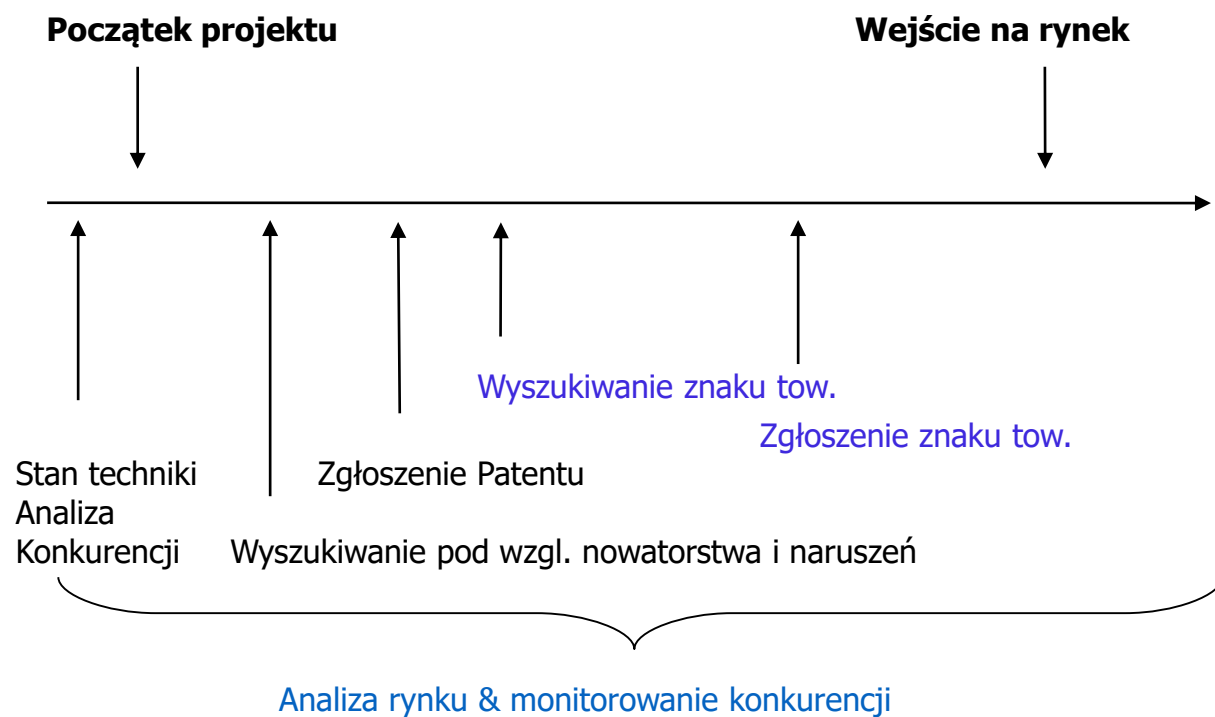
**Początek projektu**

**Wejście na rynek**

Wyszukiwanie znaku tow.

Zgłoszenie znaku tow.

Stan techniki
Analiza
Konkurencji

Zgłoszenie Patentu

Wyszukiwanie pod wzgl. nowatorstwa i naruszeń

Analiza rynku & monitorowanie konkurencji